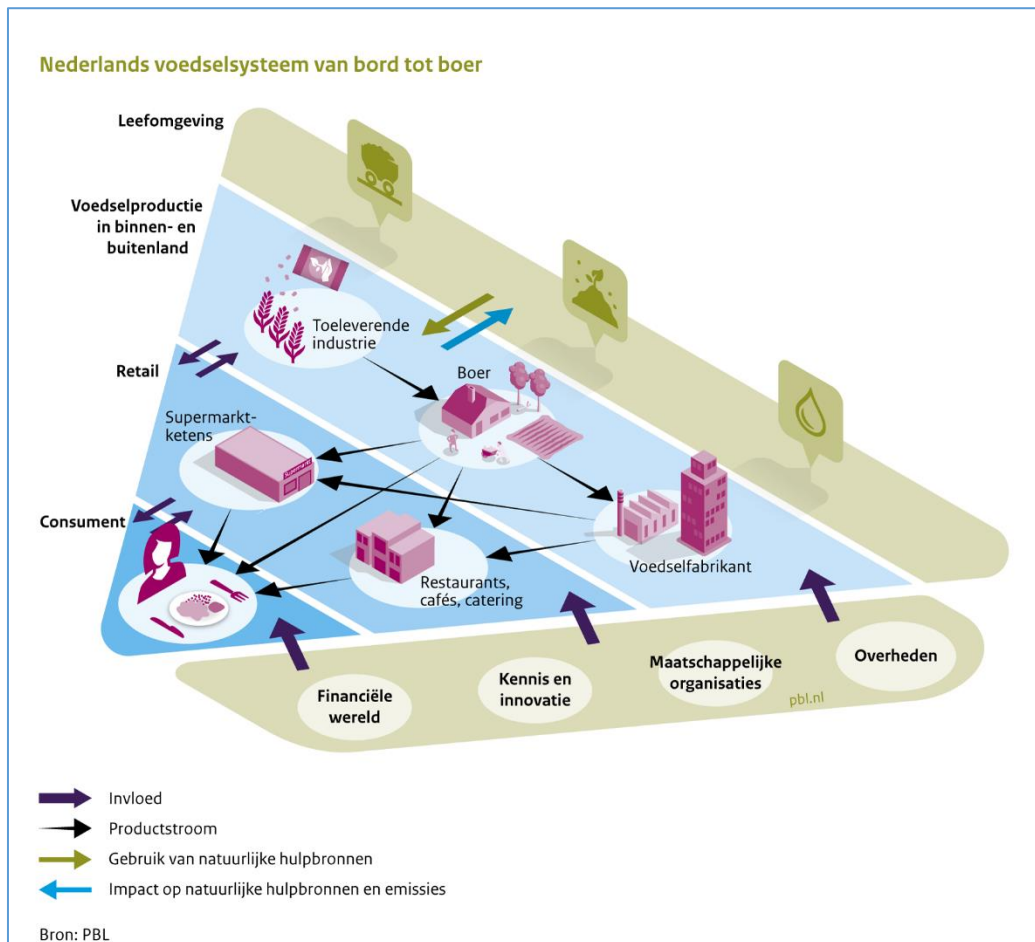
Nederlands voedselsysteem van bord tot boer

Leefomgeving

Voedselproductie in binnen- en buitenland

Retail

Consument

Toeleverende industrie

Boer

Supermarktketens

Supermarkt

Voedselfabrikant

Restaurants, cafés, catering

Financiële wereld

Kennis en innovatie

Maatschappelijke organisaties

Overheden

pbl.nl

Invloed

Productstroom

Gebruik van natuurlijke hulpbronnen

Impact op natuurlijke hulpbronnen en emissies

Bron: PBL